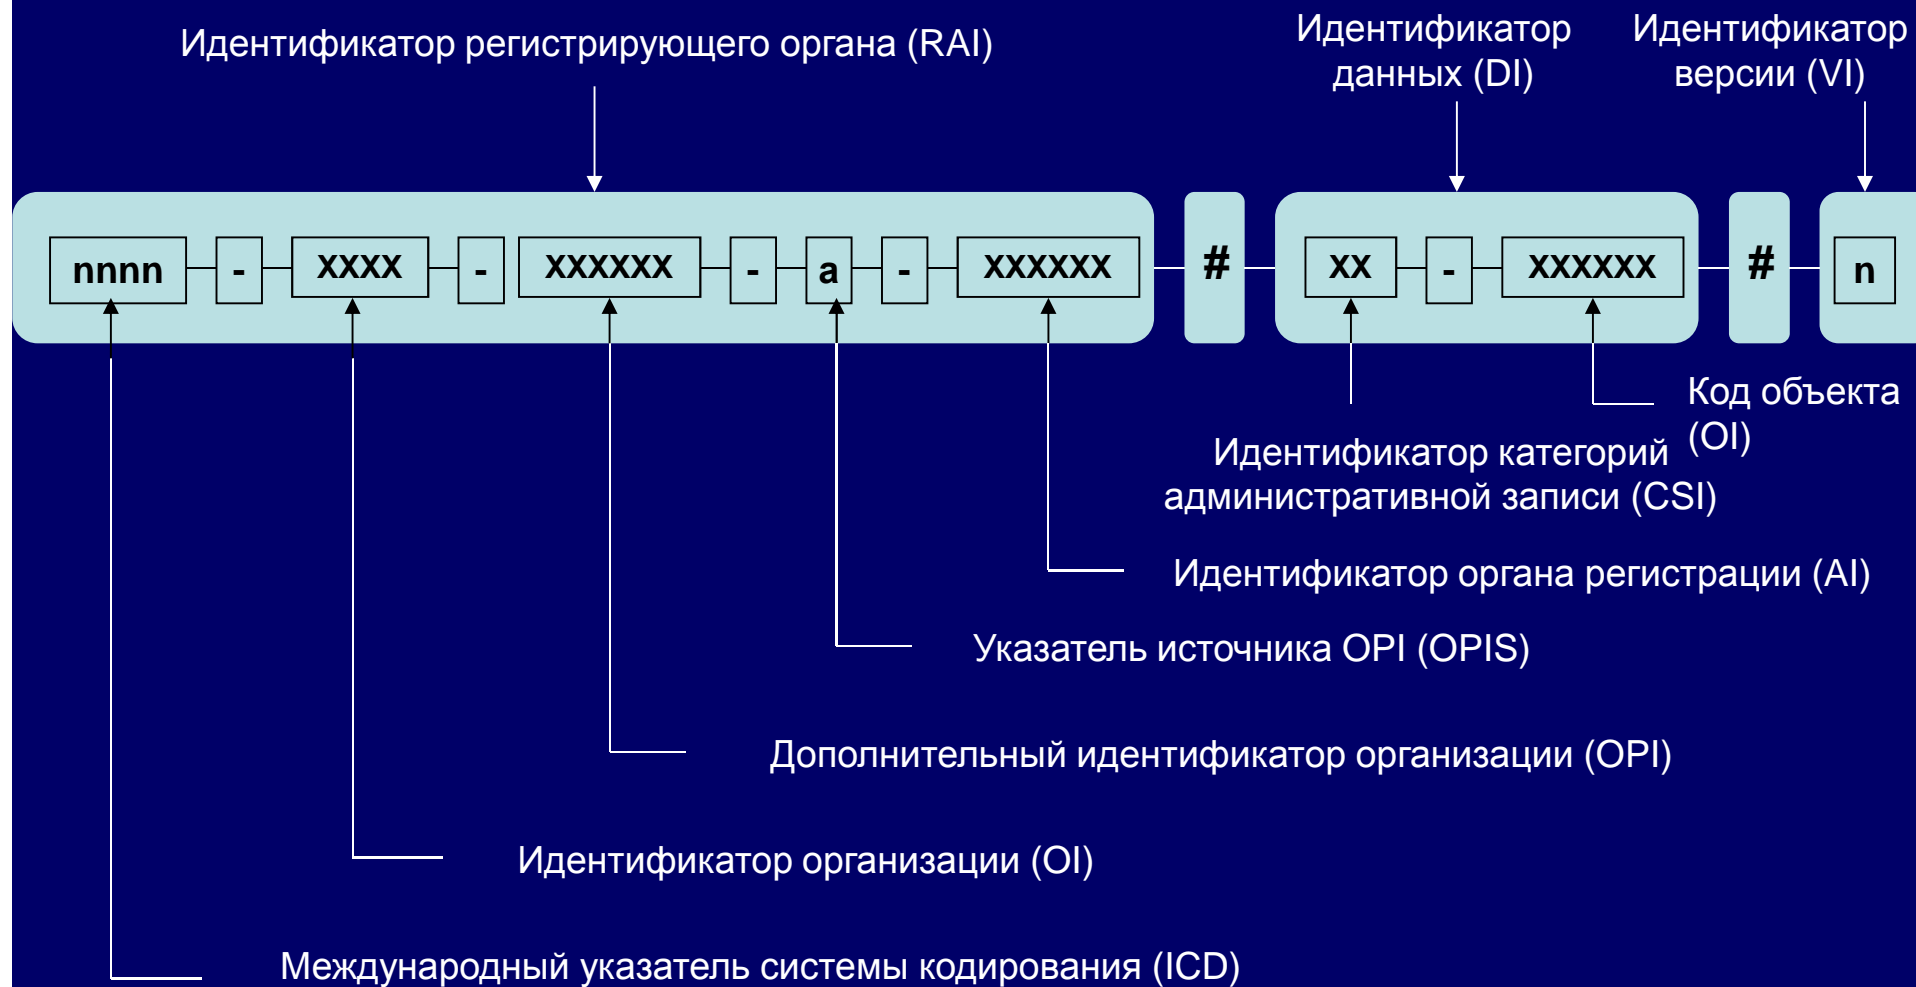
Идентификатор регистрирующего органа (RAI)

Идентификатор данных (DI)

Идентификатор версии (VI)

nnnn - xxxx - xxxxxx - a - xxxxxx # xx - xxxxxx # n

Код объекта (OI)

Идентификатор категорий административной записи (CSI)

Идентификатор органа регистрации (AI)

Указатель источника OPI (OPIS)

Дополнительный идентификатор организации (OPI)

Идентификатор организации (OI)

Международный указатель системы кодирования (ICD)